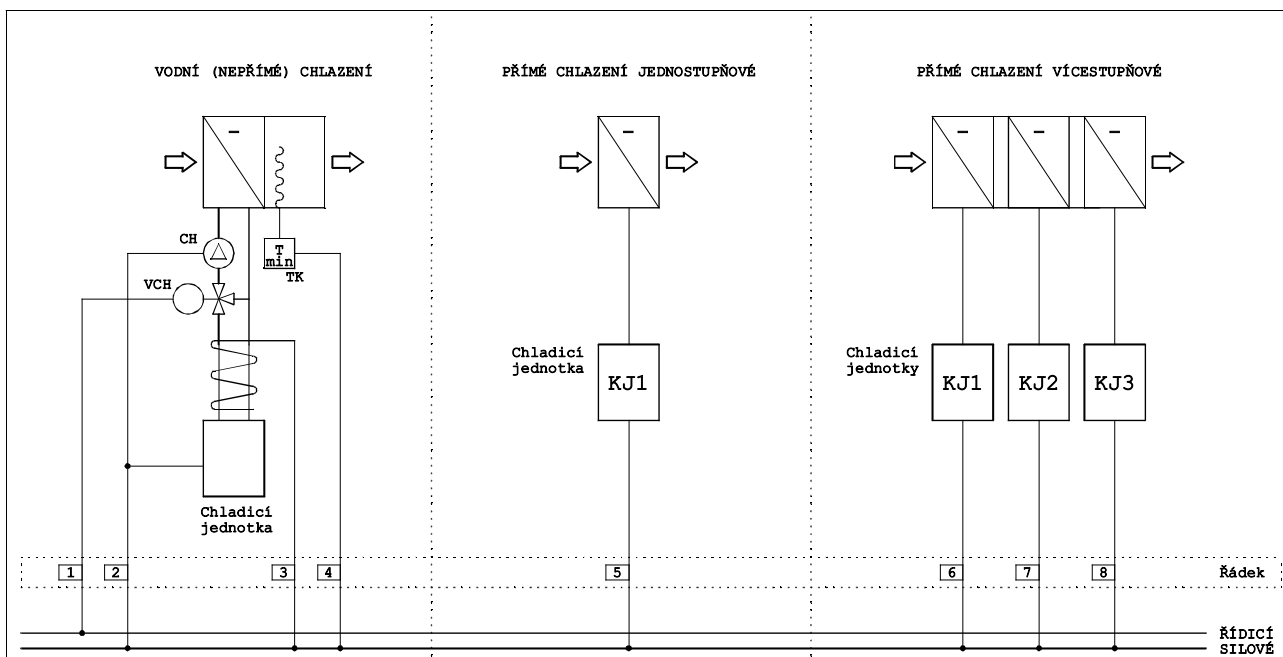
VODNÍ (NEPŘÍMÉ) CHLAZENÍ

PŘÍMÉ CHLAZENÍ JEDNOSTUPŇOVÉ

PŘÍMÉ CHLAZENÍ VÍCESTUPŇOVÉ

–

–

–

–

–

CH

T
min
TK

VCH

Chladicí
jednotka

Chladicí
jednotka

KJ1

Chladicí
jednotky

KJ1

KJ2

KJ3

1

2

3

4

5

6

7

8

Řádek

ŘÍDICÍ
SILOVÉ